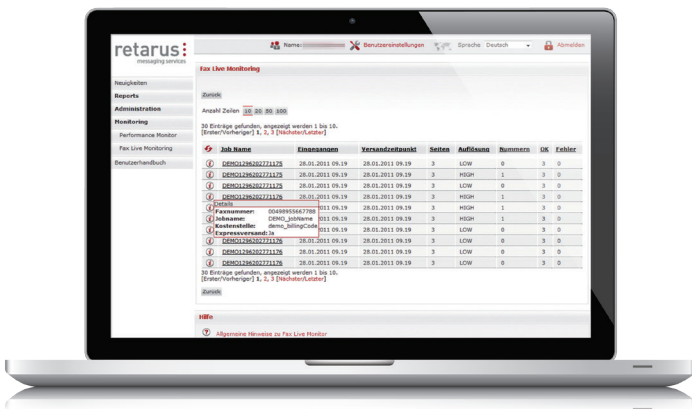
retarus
messaging services

Name: Benutzereinstellungen Sprache Deutsch Abmelden

Neuigkeiten
Reports
Administration
Monitoring
Performance Monitor
Fax Live Monitoring
Benutzerhandbuch

Fax Live Monitoring

Zurück

Anzahl Zeilen 10 20 50 100

30 Einträge gefunden, angezeigt werden 1 bis 10.
[Erster/Vorheriger] 1, 2, 3 [Nächster/Letzter]

| | Job Name | Eingegangen | Versandzeitpunkt | Seiten | Auflösung | Nummern | OK | Fehler |
|---|---|---|---|---|---|---|---|---|
| i | DEMO1296202771175 | 28.01.2011 09.19 | 28.01.2011 09.19 | 3 | LOW | 0 | 3 | 0 |
| i | DEMO1296202771175 | 28.01.2011 09.19 | 28.01.2011 09.19 | 3 | HIGH | 1 | 3 | 0 |
| i | DEMO1296202771175 | 28.01.2011 09.19 | 28.01.2011 09.19 | 3 | LOW | 0 | 3 | 0 |
| i | DEMO1296202771176 | 28.01.2011 09.19 | 28.01.2011 09.19 | 3 | HIGH | 1 | 3 | 0 |
| i | | 2011 09.19 | 28.01.2011 09.19 | 3 | LOW | 0 | 3 | 0 |
| i | | 2011 09.19 | 28.01.2011 09.19 | 3 | HIGH | 1 | 3 | 0 |
| i | | 2011 09.19 | 28.01.2011 09.19 | 3 | LOW | 0 | 3 | 0 |
| i | DEMO1296202771176 | 28.01.2011 09.19 | 28.01.2011 09.19 | 3 | LOW | 0 | 3 | 0 |
| i | DEMO1296202771176 | 28.01.2011 09.19 | 28.01.2011 09.19 | 3 | LOW | 0 | 3 | 0 |
| i | DEMO1296202771176 | 28.01.2011 09.19 | 28.01.2011 09.19 | 3 | LOW | 0 | 3 | 0 |

Details
Faxnummer: 004989955667788
Jobname: DEMO_JobName
Kostenstelle: demo_billingCode
Expressversand: Ja

30 Einträge gefunden, angezeigt werden 1 bis 10.
[Erster/Vorheriger] 1, 2, 3 [Nächster/Letzter]

Zurück

Hilfe

Allgemeine Hinweise zu Fax Live Monitor